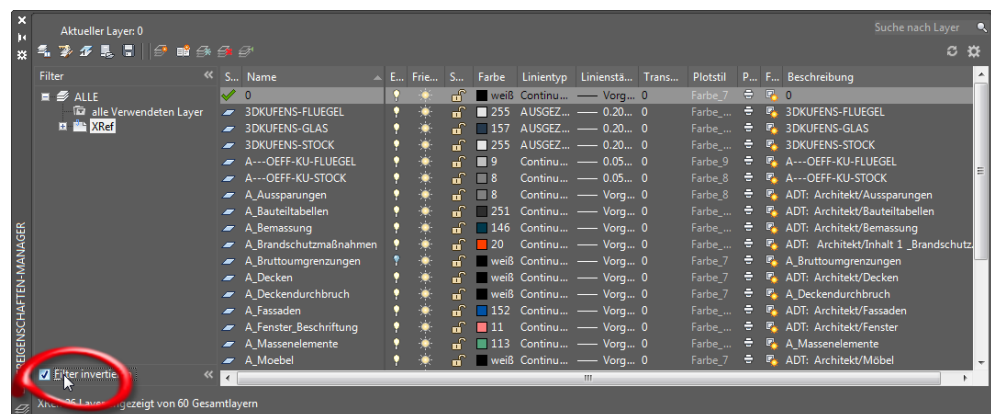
Aktueller Layer: 0

Suche nach Layer

Filter

ALLE
alle Verwendeten Layer
XRef

| S... | Name | E... | Frie... | S... | Farbe | Linientyp | Linienstä... | Trans... | Plotstil | P... | F... | Beschreibung |
|---|---|---|---|---|---|---|---|---|---|---|---|---|
| | 0 | | | | weiß | Continu... | —— Vorg... | 0 | Farbe_7 | | | 0 |
| | 3DKUFENS-FLUEGEL | | | | 255 | AUSGEZ... | —— 0.20... | 0 | Farbe_... | | | 3DKUFENS-FLUEGEL |
| | 3DKUFENS-GLAS | | | | 157 | AUSGEZ... | —— 0.20... | 0 | Farbe_... | | | 3DKUFENS-GLAS |
| | 3DKUFENS-STOCK | | | | 255 | AUSGEZ... | —— 0.20... | 0 | Farbe_... | | | 3DKUFENS-STOCK |
| | A---OEFF-KU-FLUEGEL | | | | 9 | Continu... | —— 0.05... | 0 | Farbe_9 | | | A---OEFF-KU-FLUEGEL |
| | A---OEFF-KU-STOCK | | | | 8 | Continu... | —— 0.05... | 0 | Farbe_8 | | | A---OEFF-KU-STOCK |
| | A_Aussparungen | | | | 8 | Continu... | —— Vorg... | 0 | Farbe_8 | | | ADT: Architekt/Aussparungen |
| | A_Bauteiltabellen | | | | 251 | Continu... | —— Vorg... | 0 | Farbe_... | | | ADT: Architekt/Bauteiltabellen |
| | A_Bemassung | | | | 146 | Continu... | —— Vorg... | 0 | Farbe_... | | | ADT: Architekt/Bemassung |
| | A_Brandschutzmaßnahmen | | | | 20 | Continu... | —— Vorg... | 0 | Farbe_... | | | ADT: Architekt/Inhalt 1 _Brandschutz |
| | A_Bruttoumgrenzungen | | | | weiß | Continu... | —— Vorg... | 0 | Farbe_7 | | | A_Bruttoumgrenzungen |
| | A_Decken | | | | weiß | Continu... | —— Vorg... | 0 | Farbe_7 | | | ADT: Architekt/Decken |
| | A_Deckendurchbruch | | | | weiß | Continu... | —— Vorg... | 0 | Farbe_7 | | | A_Deckendurchbruch |
| | A_Fassaden | | | | 152 | Continu... | —— Vorg... | 0 | Farbe_... | | | ADT: Architekt/Fassaden |
| | A_Fenster_Beschriftung | | | | 11 | Continu... | —— Vorg... | 0 | Farbe_... | | | ADT: Architekt/Fenster |
| | A_Massenelemente | | | | 113 | Continu... | —— Vorg... | 0 | Farbe_... | | | A_Massenelemente |
| | A_Moebel | | | | weiß | Continu... | —— Vorg... | 0 | Farbe_7 | | | ADT: Architekt/Möbel |

Filter invertieren

EIGENSCHAFTEN-MANAGER

XRef: 26 Layer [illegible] angezeigt von 60 Gesamtlayern